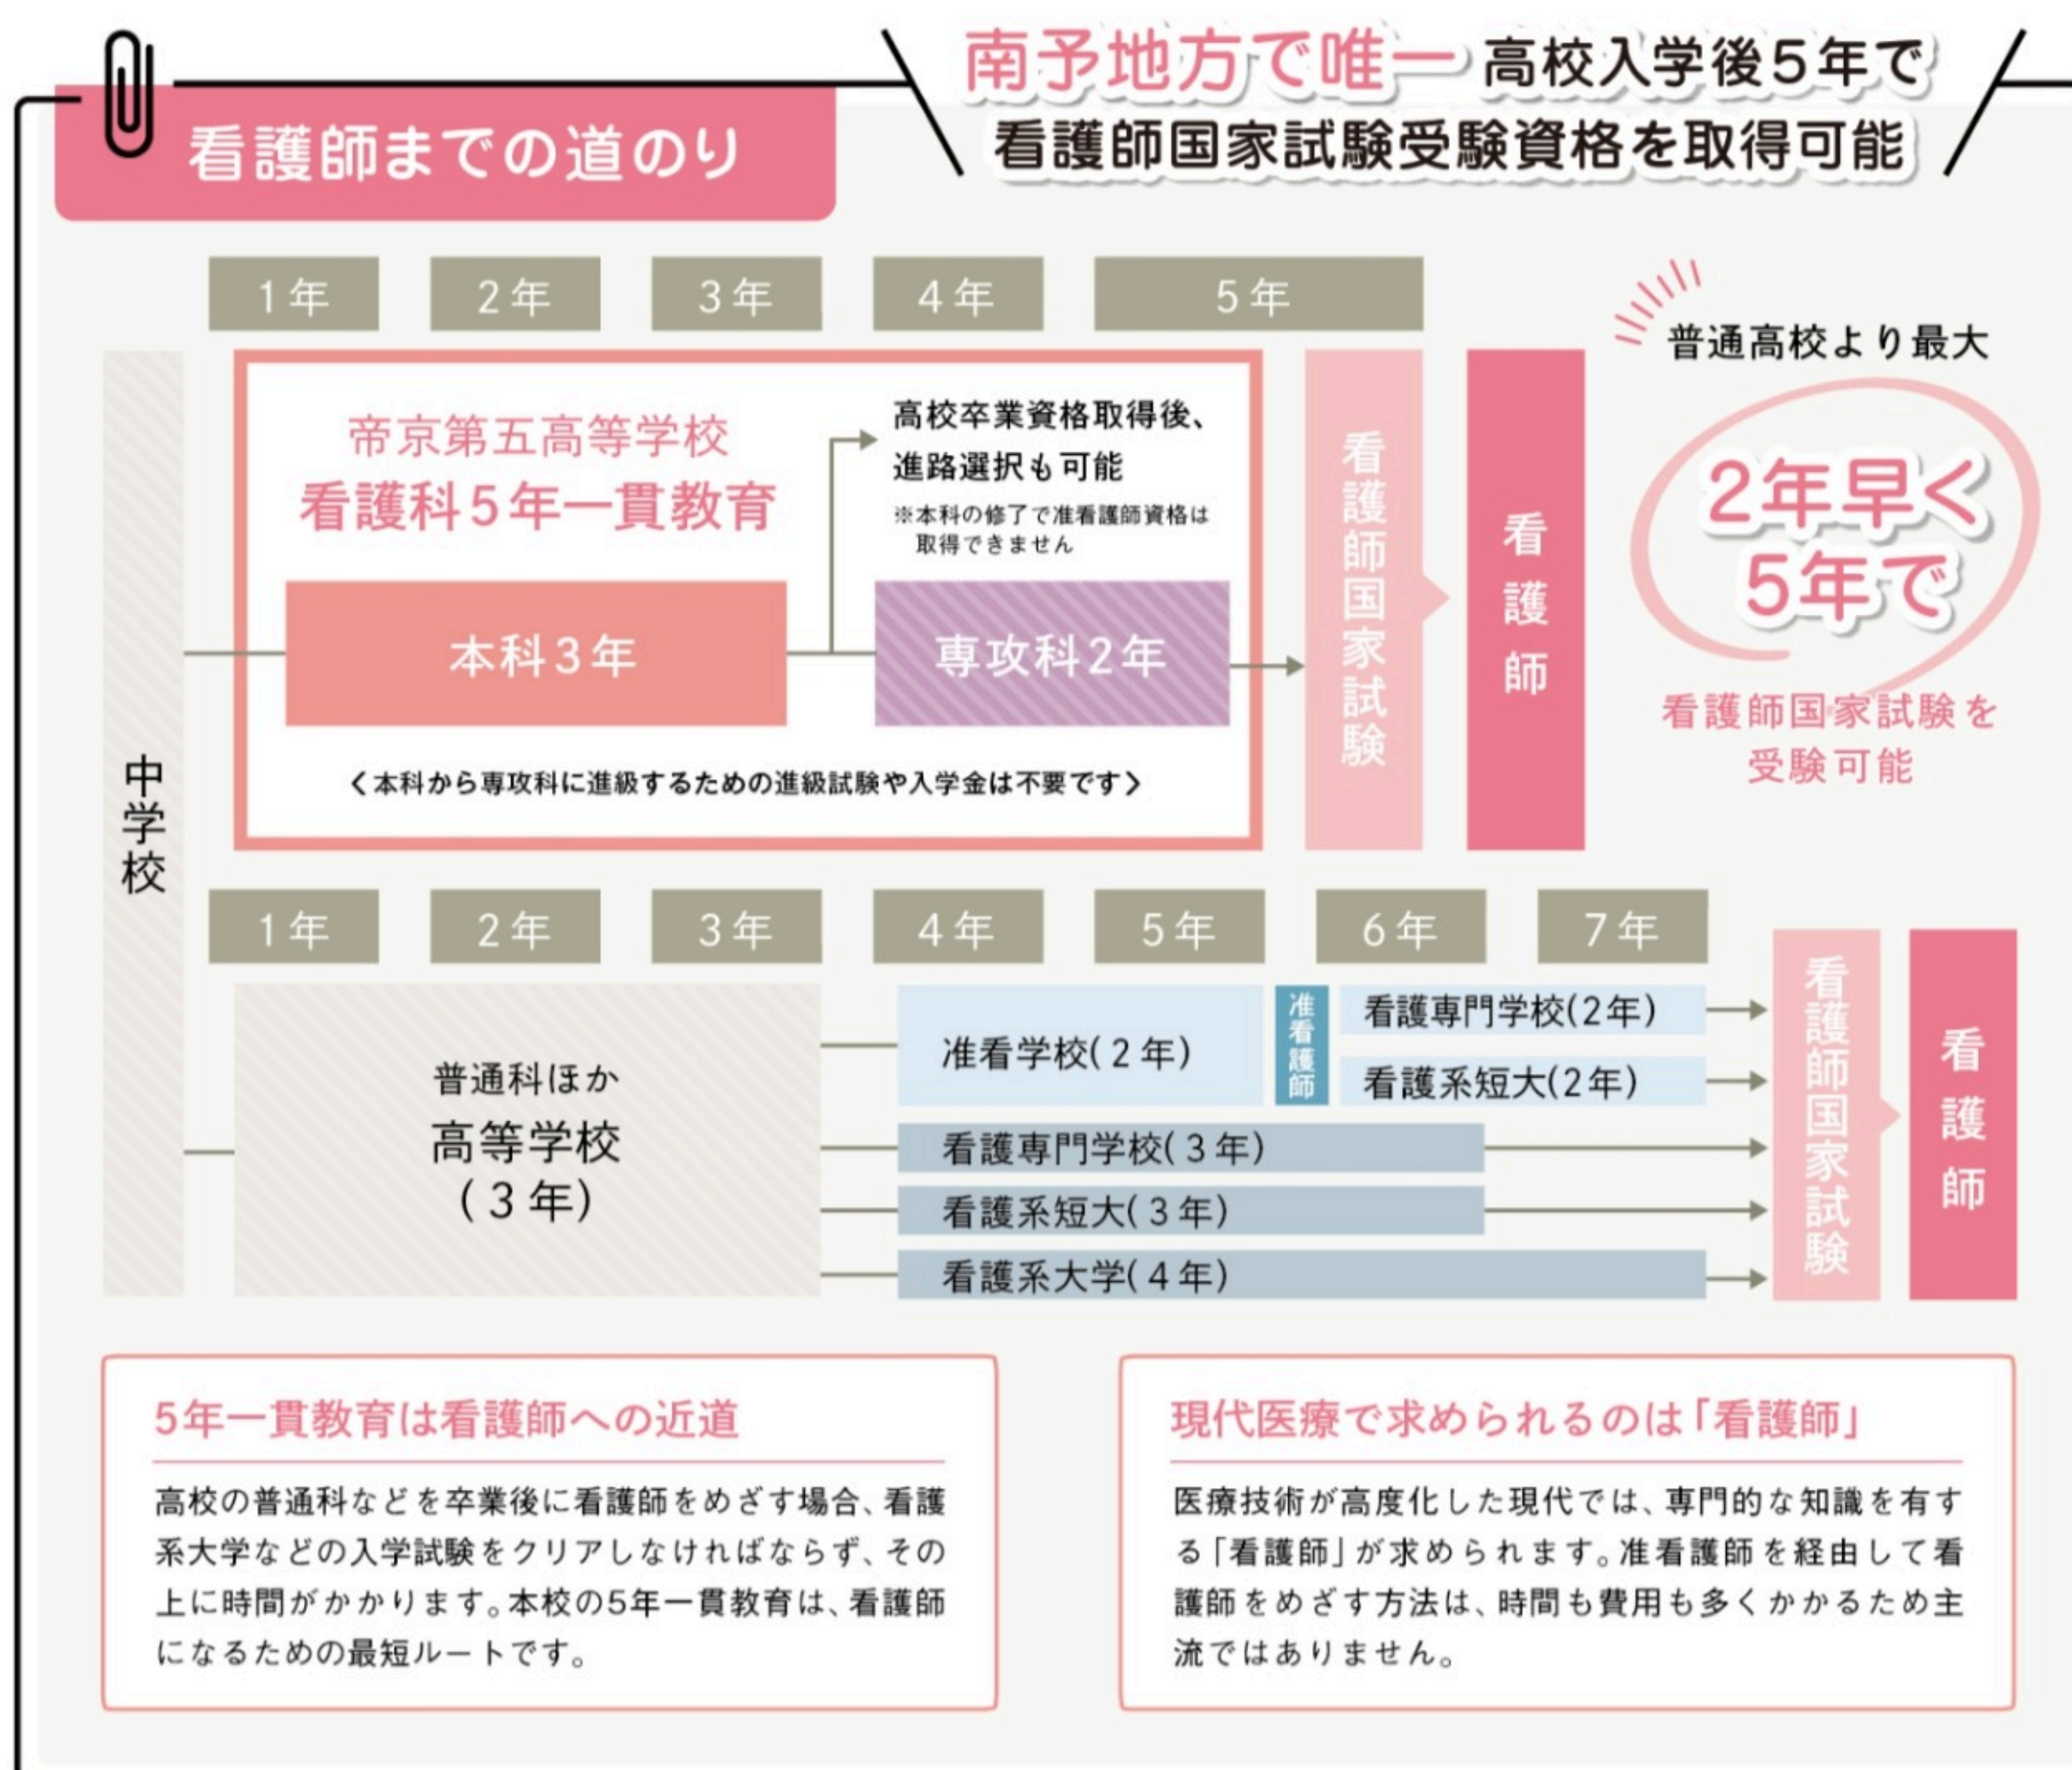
看護師までの道のり

南予地方で唯一 高校入学後5年で
看護師国家試験受験資格を取得可能

1年 2年 3年 4年 5年

中学校

帝京第五高等学校
看護科5年一貫教育

高校卒業資格取得後、
進路選択も可能
※本科の修了で准看護師資格は取得できません

本科3年

専攻科2年

〈本科から専攻科に進級するための進級試験や入学金は不要です〉

看護師国家試験

看護師

普通高校より最大
2年早く
5年で
看護師国家試験を受験可能

1年 2年 3年 4年 5年 6年 7年

普通科ほか
高等学校
(3年)

准看学校(2年)

准看護師

看護専門学校(2年)

看護系短大(2年)

看護専門学校(3年)

看護系短大(3年)

看護系大学(4年)

看護師国家試験

看護師

5年一貫教育は看護師への近道

高校の普通科などを卒業後に看護師をめざす場合、看護系大学などの入学試験をクリアしなければならず、その上に時間がかかります。本校の5年一貫教育は、看護師になるための最短ルートです。

現代医療で求められるのは「看護師」

医療技術が高度化した現代では、専門的な知識を有する「看護師」が求められます。准看護師を経由して看護師をめざす方法は、時間も費用も多くかかるため主流ではありません。